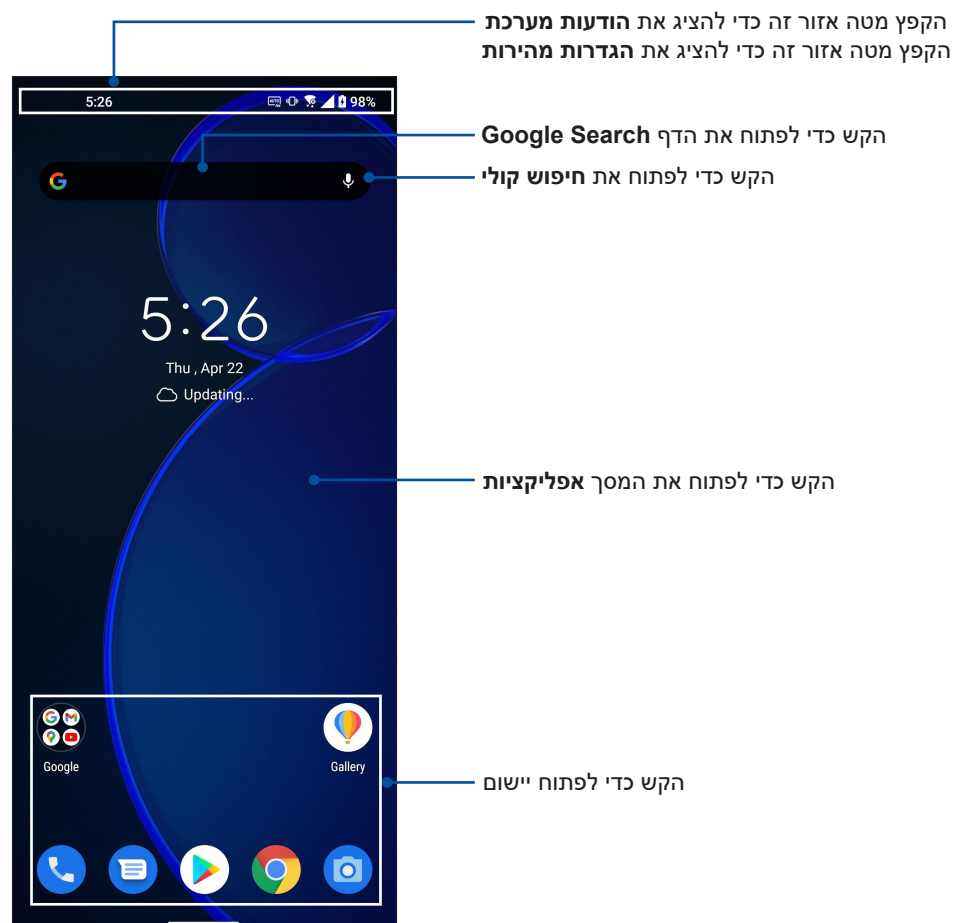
הקפץ מטה אזור זה כדי להציג את **הודעות מערכת**
הקפץ מטה אזור זה כדי להציג את **הגדרות מהירות**

5:26 98%

הקש כדי לפתוח את הדף **Google Search**

הקש כדי לפתוח את **חיפוש קולי**

5:26
Thu , Apr 22
Updating...

הקש כדי לפתוח את המסך **אפליקציות**

Google
Gallery

הקש כדי לפתוח יישום